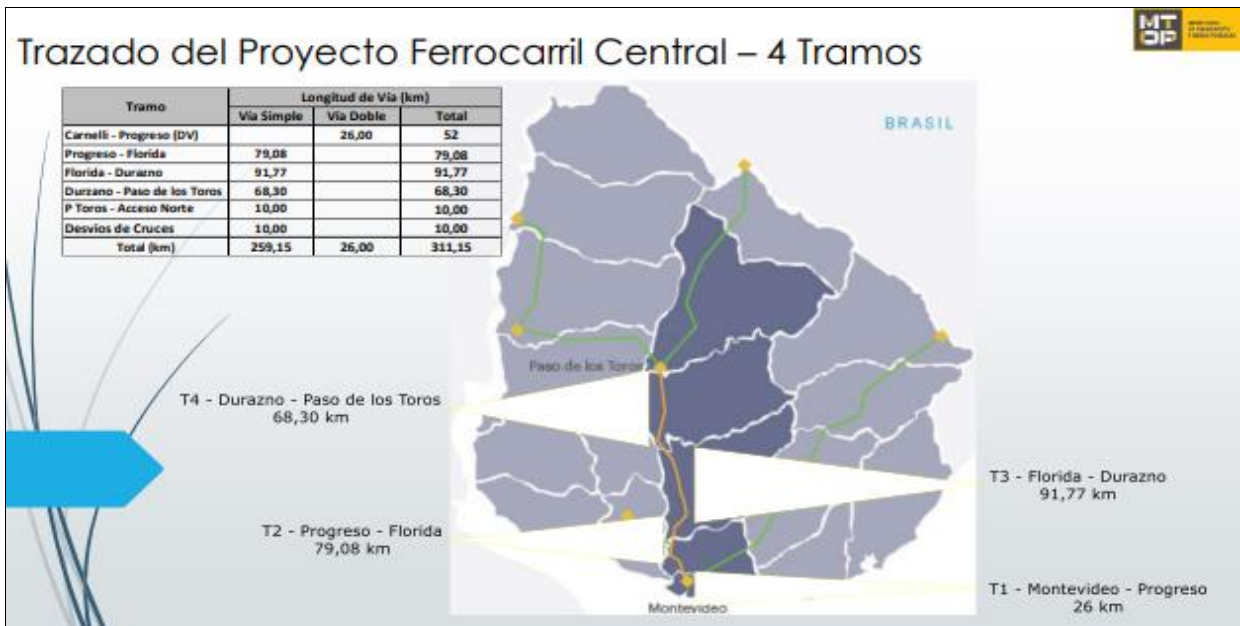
Trazado del Proyecto Ferrocarril Central – 4 Tramos

MT OP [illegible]

| Tramo | Longitud de Vía (km) | | |
|---|---|---|---|
| | Vía Simple | Vía Doble | Total |
| Carnelli - Progreso (DV) | | 26,00 | 52 |
| Progreso - Florida | 79,08 | | 79,08 |
| Florida - Durazno | 91,77 | | 91,77 |
| Durzano - Paso de los Toros | 68,30 | | 68,30 |
| P Toros - Acceso Norte | 10,00 | | 10,00 |
| Desvíos de Cruces | 10,00 | | 10,00 |
| Total (km) | 259,15 | 26,00 | 311,15 |

BRASIL

Paso de los Toros

T4 - Durazno - Paso de los Toros
68,30 km

T3 - Florida - Durazno
91,77 km

T2 - Progreso - Florida
79,08 km

T1 - Montevideo - Progreso
26 km

Montevideo